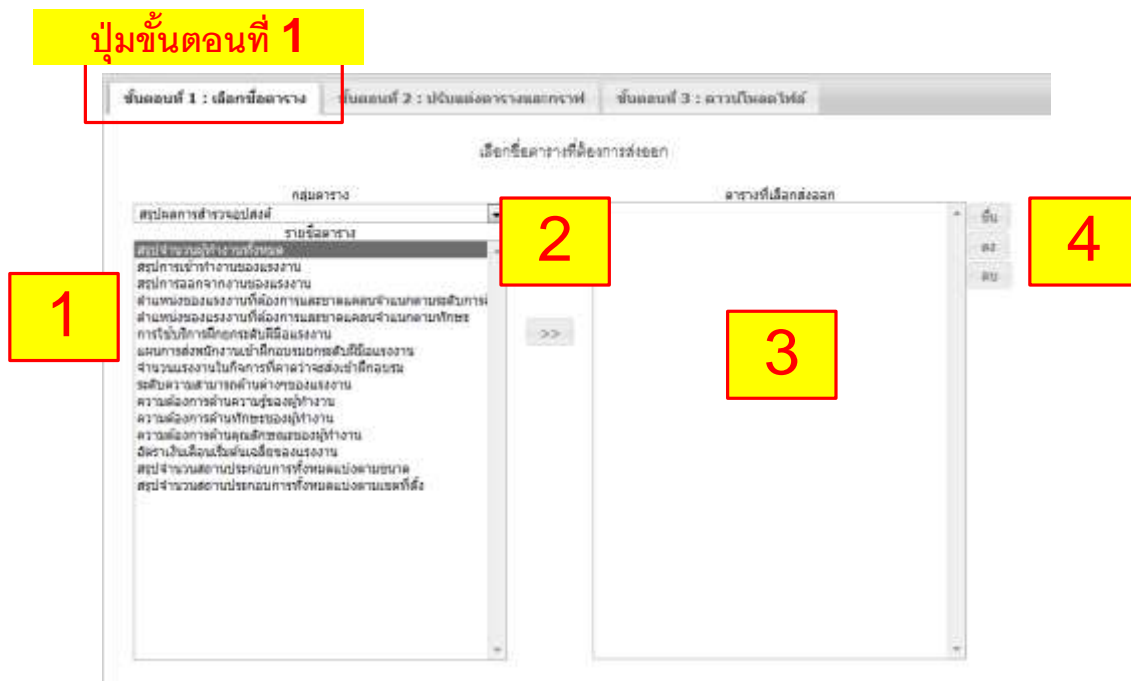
ปุ่มขั้นตอนที่ 1

ขั้นตอนที่ 1 : เลือกชื่อตาราง
ขั้นตอนที่ 2 : ปรับแต่งตารางและกราฟ
ขั้นตอนที่ 3 : ดาวน์โหลดไฟล์

เลือกชื่อตารางที่ต้องการส่งออก

กลุ่มตาราง
สรุปผลการสำรวจอุปสงค์
รายชื่อตาราง
สรุปจำนวนผู้ทำงานทั้งหมด
สรุปการเข้าทำงานของแรงงาน
สรุปการออกจากงานของแรงงาน
ตำแหน่งของแรงงานที่ต้องการและขาดแคลนจำแนกตามระดับการ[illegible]
ตำแหน่งของแรงงานที่ต้องการและขาดแคลนจำแนกตามทักษะ
การใช้บริการฝึกยกระดับฝีมือแรงงาน
แผนการส่งพนักงานเข้าฝึกอบรมยกระดับฝีมือแรงงาน
จำนวนแรงงานในกิจการที่คาดว่าจะส่งเข้าฝึกอบรม
ระดับความสามารถด้านต่างๆของแรงงาน
ความต้องการด้านความรู้ของผู้ทำงาน
ความต้องการด้านทักษะของผู้ทำงาน
ความต้องการด้านคุณลักษณะของผู้ทำงาน
อัตราเงินเดือนเริ่มต้นเฉลี่ยของแรงงาน
สรุปจำนวนสถานประกอบการทั้งหมดแบ่งตามขนาด
สรุปจำนวนสถานประกอบการทั้งหมดแบ่งตามเขตที่ตั้ง

1

2

>>

ตารางที่เลือกส่งออก

3

ขึ้น
ลง
ลบ

4